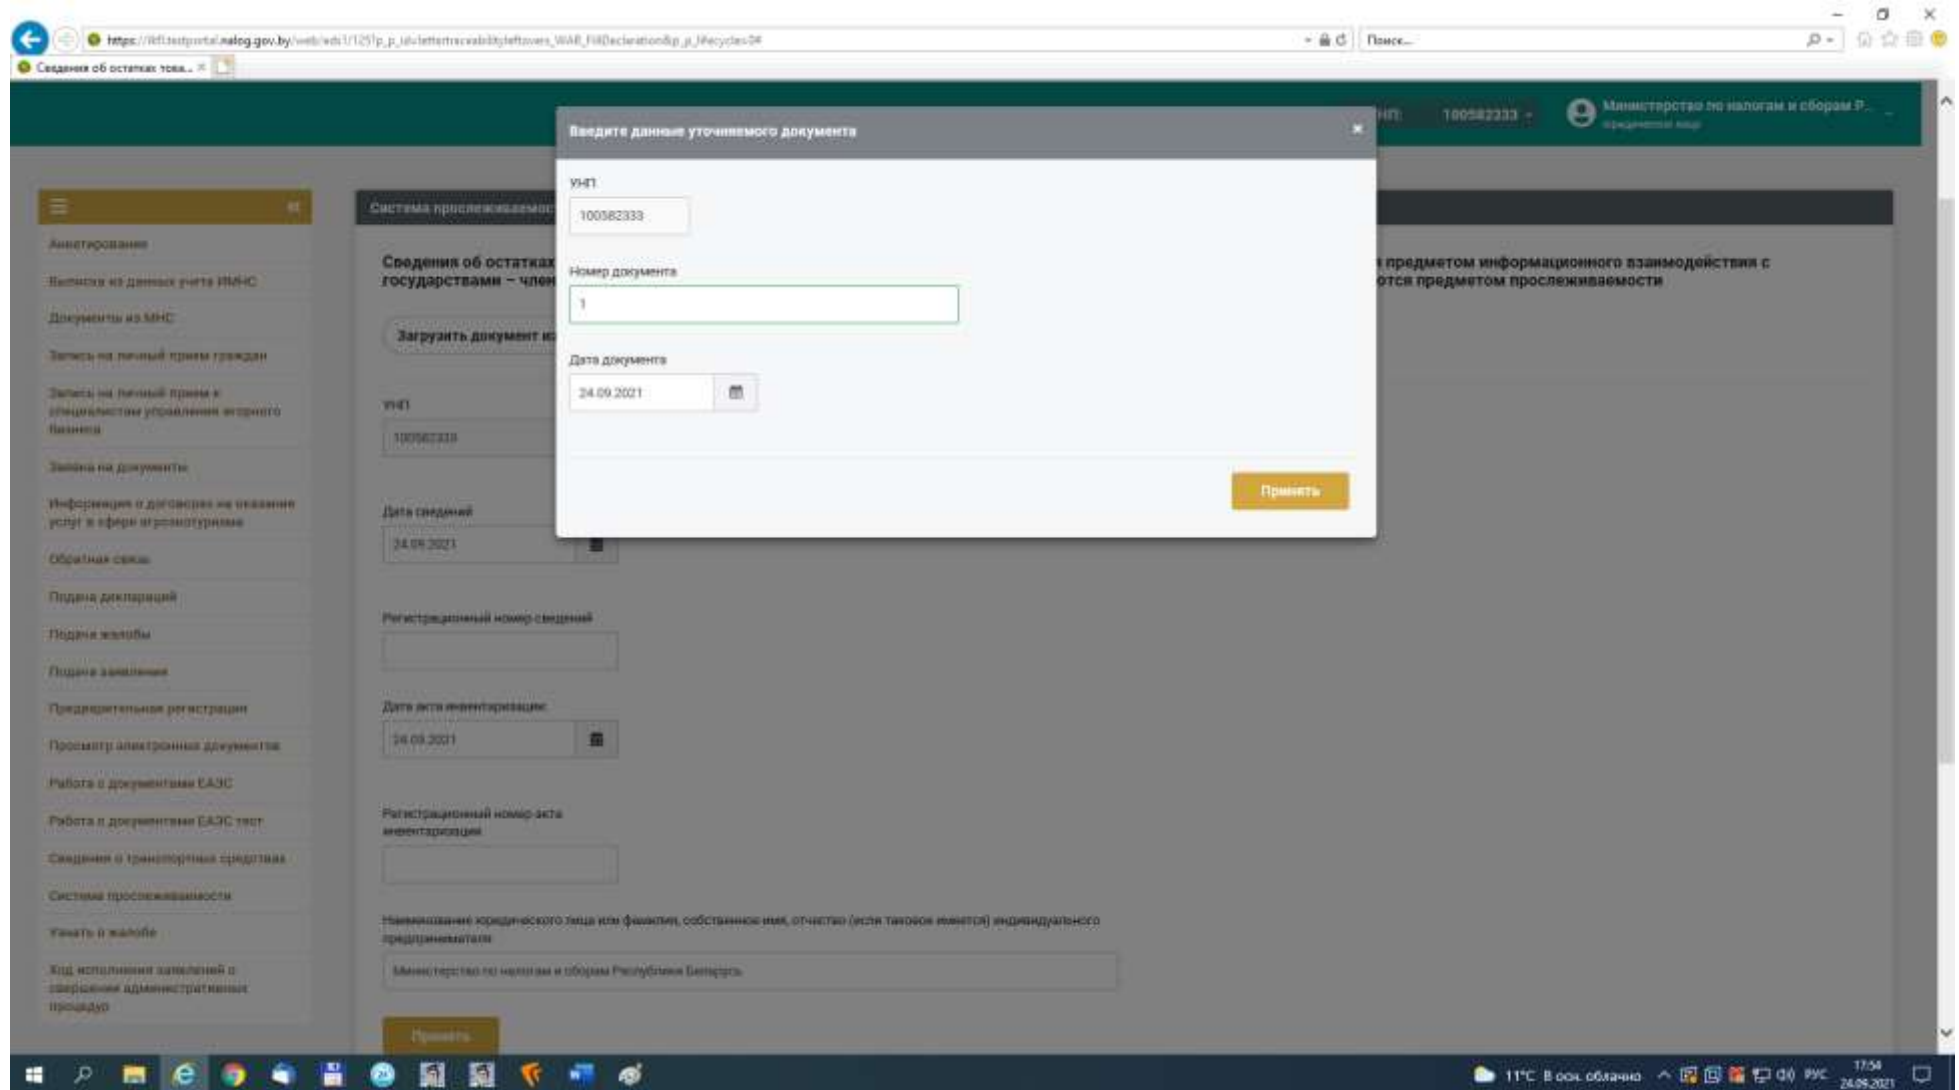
https://lkfl.testportal.nalog.gov.by/web/eds1/125?p_p_id=lettertraceabilityleftovers_WAR_FillDeclaration&p_p_lifecycle=0

Поиск...

Сведения об остатках това... ×

УНП: 100582333

Министерство по налогам и сборам Р...

Анкетирование

Выписка из данных учета ИМНС

Документы из МНС

Запись на личный прием граждан

Запись на личный прием к специалистам управления игорного бизнеса

Заявка на документы

Информация о договорах на оказание услуг в сфере агроэкотуризма

Обратная связь

Подача деклараций

Подача жалобы

Подача заявления

Предварительная регистрация

Просмотр электронных документов

Работа с документами ЕАЭС

Работа с документами ЕАЭС тест

Сведения о транспортных средствах

Система прослеживаемости

Узнать о жалобе

Ход исполнения заявлений о совершении административных процедур

Система прослеживаемос

Сведения об остатках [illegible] предметом информационного взаимодействия с государствами – член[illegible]ются предметом прослеживаемости

Загрузить документ и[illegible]

УНП

100582333

Дата сведений

24.09.2021

Регистрационный номер сведений

Дата акта инвентаризации

24.09.2021

Регистрационный номер акта инвентаризации

Наименование юридического лица или фамилия, собственное имя, отчество (если таковое имеется) индивидуального предпринимателя

Министерство по налогам и сборам Республики Беларусь

Принять

Введите данные уточняемого документа

×

УНП

100582333

Номер документа

1

Дата документа

24.09.2021

Принять

11°C В осн. облачно РУС 17:54 24.09.2021